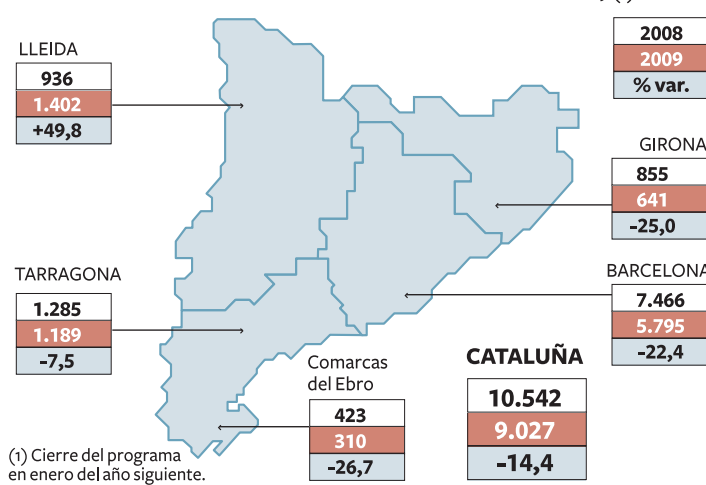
LLEIDA

| 936 |
|---|
| 1.402 |
| +49,8 |

| 2008 |
|---|
| 2009 |
| % var. |

GIRONA

| 855 |
|---|
| 641 |
| -25,0 |

TARRAGONA

| 1.285 |
|---|
| 1.189 |
| -7,5 |

BARCELONA

| 7.466 |
|---|
| 5.795 |
| -22,4 |

CATALUÑA

| 10.542 |
|---|
| 9.027 |
| -14,4 |

Comarcas del Ebro

| 423 |
|---|
| 310 |
| -26,7 |

(1) Cierre del programa en enero del año siguiente.